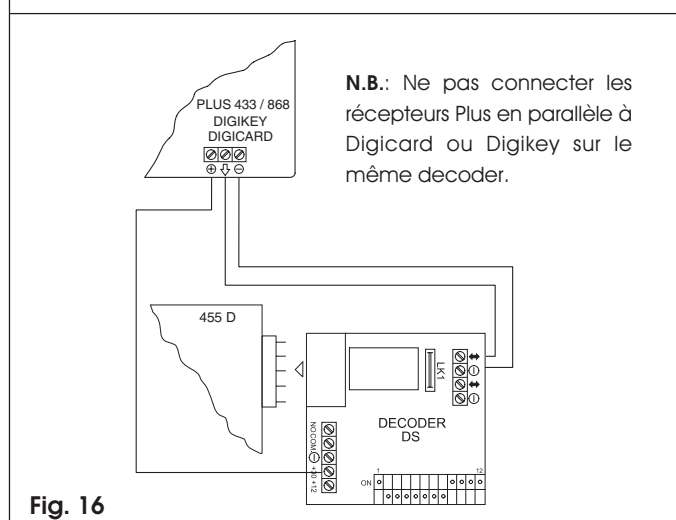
PLUS 433 / 868
DIGIKEY
DIGICARD

⊕ ⇩ ⊖

**N.B.**: Ne pas connecter les récepteurs Plus en parallèle à Digicard ou Digikey sur le même decoder.

455 D

LK1

DECODER
DS

NO COM ⊖ +30 +12

ON 1 12

Fig. 16